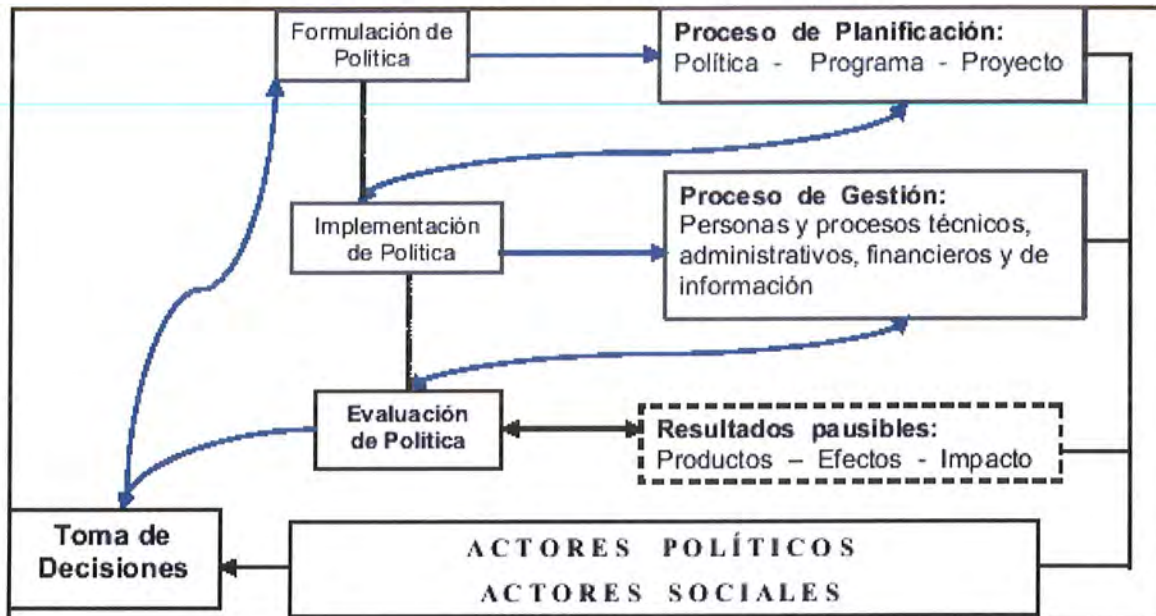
Formulación de Politica

Proceso de Planificación:
Política - Programa - Proyecto

Implementación de Politica

Proceso de Gestión:
Personas y procesos técnicos, administrativos, financieros y de información

Evaluación de Politica

Resultados pausibles:
Productos – Efectos - Impacto

Toma de Decisiones

ACTORES POLÍTICOS
ACTORES SOCIALES